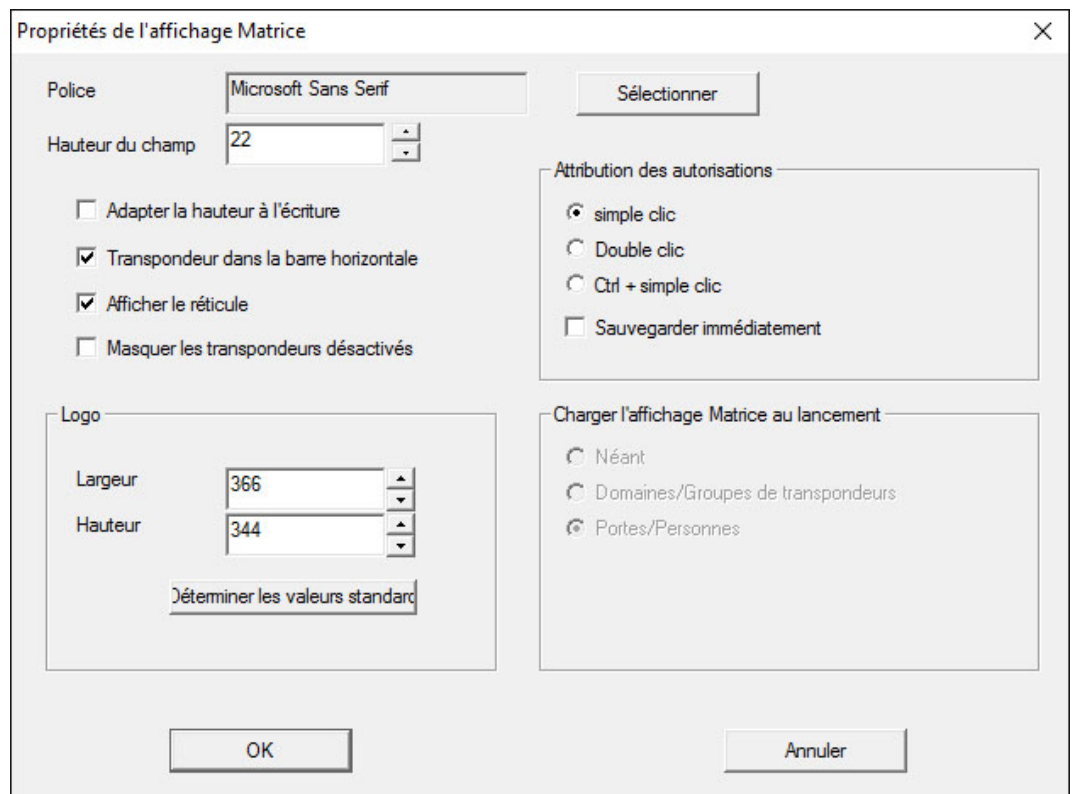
Propriétés de l'affichage Matrice

Police Microsoft Sans Serif

Sélectionner

Hauteur du champ 22

Adapter la hauteur à l'écriture

Transpondeur dans la barre horizontale

Afficher le réticule

Masquer les transpondeurs désactivés

Attribution des autorisations

simple clic

Double clic

Ctrl + simple clic

Sauvegarder immédiatement

Logo

Largeur 366

Hauteur 344

Déterminer les valeurs standard

Charger l'affichage Matrice au lancement

Néant

Domaines/Groupes de transpondeurs

Portes/Personnes

OK

Annuler